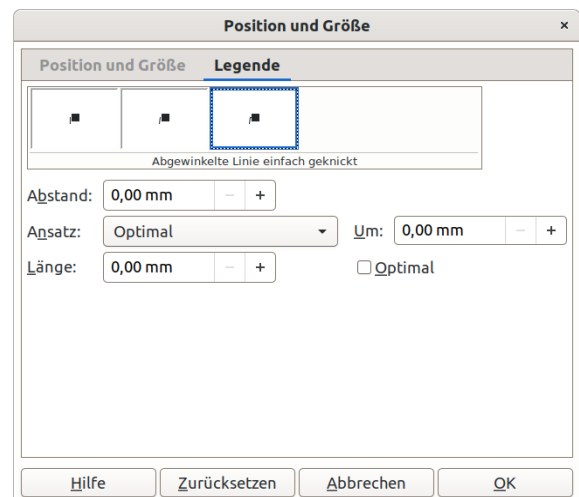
Position und Größe ×

Position und Größe Legende

Abgewinkelte Linie einfach geknickt

Abstand: 0,00 mm − +

Ansatz: Optimal Um: 0,00 mm − +

Länge: 0,00 mm − + Optimal

Hilfe Zurücksetzen Abbrechen OK